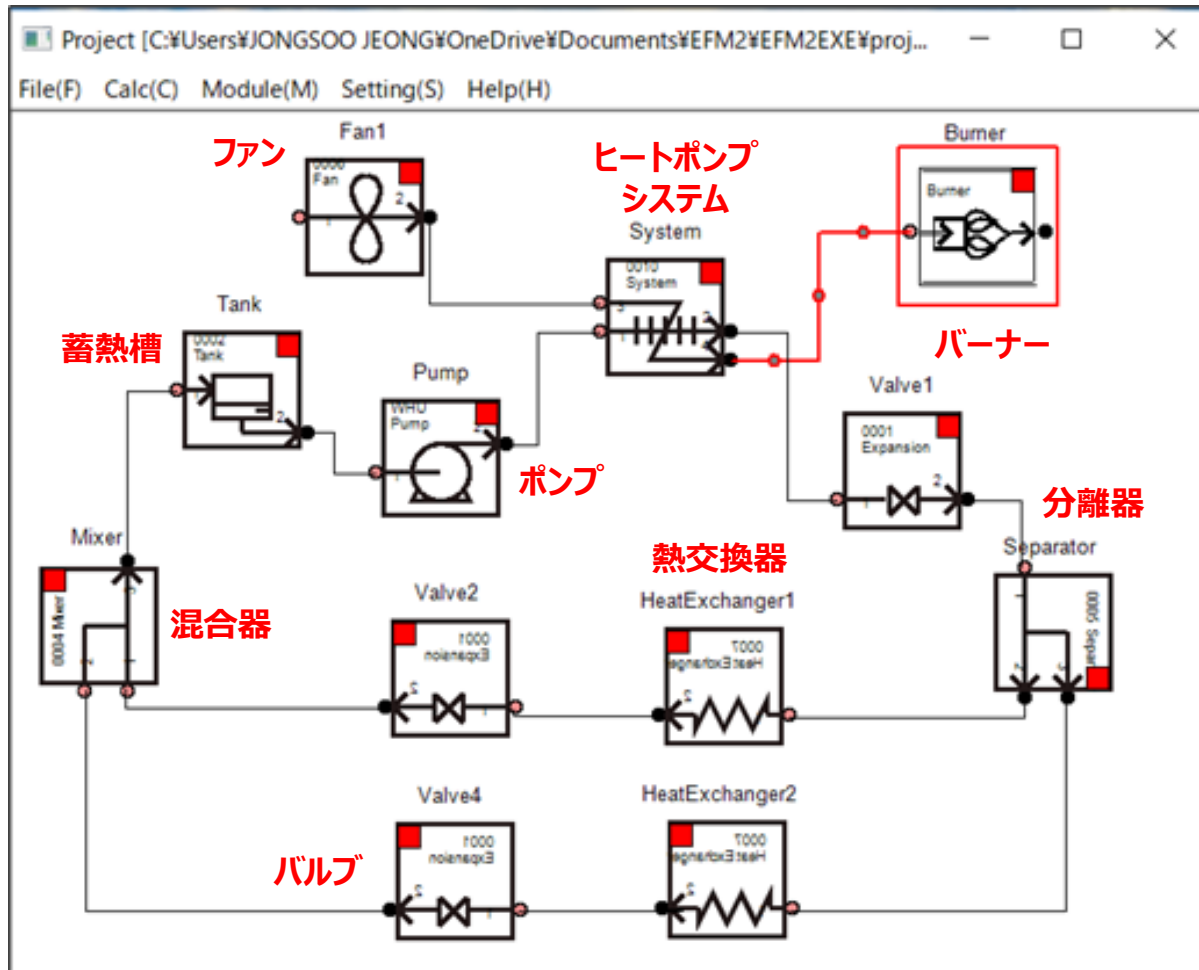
Project [C:¥Users¥JONGSOO JEONG¥OneDrive¥Documents¥EFM2¥EFM2EXE¥proj...

File(F) Calc(C) Module(M) Setting(S) Help(H)

Fan1
ファン
0000
Fan

ヒートポンプ
システム
System
0010
System

Burner
Burner
バーナー

Tank
蓄熱槽
0002
Tank

Pump
WHU
Pump
ポンプ

Valve1
0001
Expansion

分離器
Separator
0005 Separ

Mixer
0004 Mixer
混合器

Valve2
0001
Expansion

熱交換器
HeatExchanger1
0007
HeatExchange

Valve4
0001
Expansion
バルブ

HeatExchanger2
0007
HeatExchange